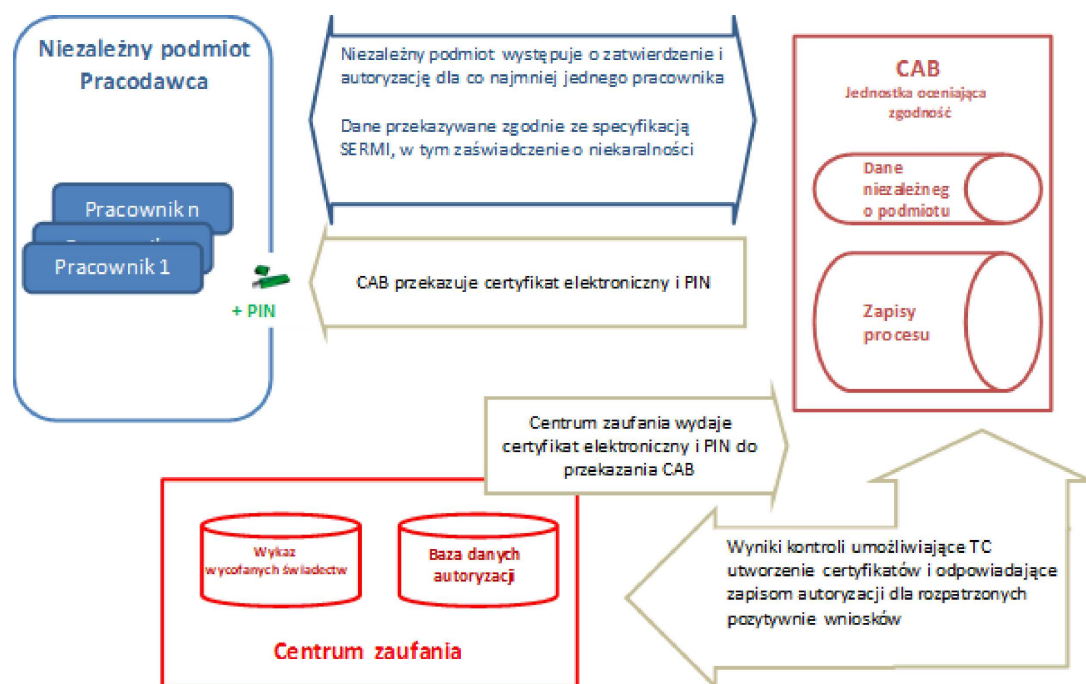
Niezależny podmiot
Pracodawca

Pracownik n
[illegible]
Pracownik 1

+ PIN

Niezależny podmiot występuje o zatwierdzenie i autoryzację dla co najmniej jednego pracownika

Dane przekazywane zgodnie ze specyfikacją SERMI, w tym zaświadczenie o niekaralności

CAB przekazuje certyfikat elektroniczny i PIN

CAB
Jednostka oceniająca zgodność

Dane niezależneg o podmiotu

Zapisy procesu

Centrum zaufania wydaje certyfikat elektroniczny i PIN do przekazania CAB

Wykaz wycofanych świadectw

Baza danych autoryzacji

Centrum zaufania

Wyniki kontroli umożliwiające TC utworzenie certyfikatów i odpowiadające zapisom autoryzacji dla rozpatrzonych pozytywnie wniosków